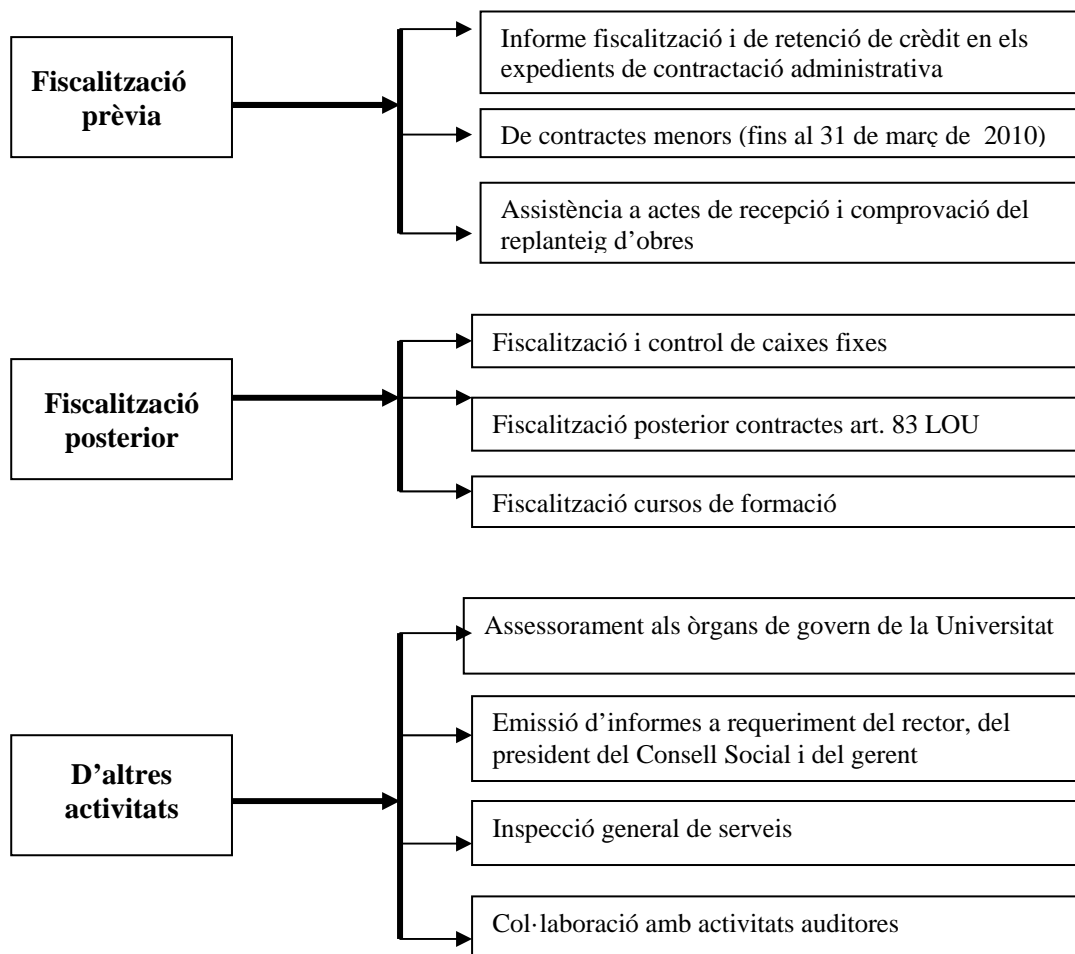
Fiscalització prèvia

Informe fiscalització i de retenció de crèdit en els expedients de contractació administrativa

De contractes menors (fins al 31 de març de 2010)

Assistència a actes de recepció i comprovació del replanteig d'obres

Fiscalització posterior

Fiscalització i control de caixes fixes

Fiscalització posterior contractes art. 83 LOU

Fiscalització cursos de formació

D'altres activitats

Assessorament als òrgans de govern de la Universitat

Emissió d'informes a requeriment del rector, del president del Consell Social i del gerent

Inspecció general de serveis

Col·laboració amb activitats auditores